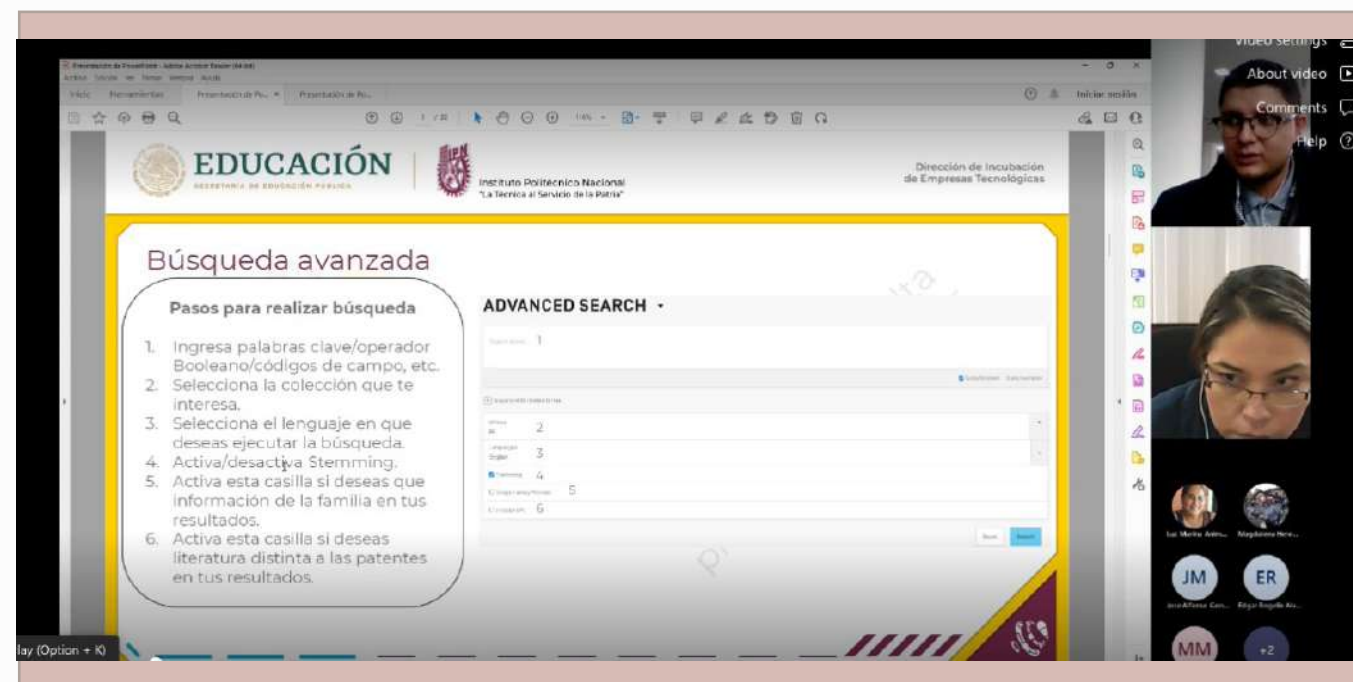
Video settings
About video
Comments
Help

Presentación de PowerPoint - Adobe Acrobat Reader (64-bit)
Inicio Herramientas Presentación de Po... Presentación de Po...
Iniciar sesión

EDUCACIÓN
SECRETARÍA DE EDUCACIÓN PÚBLICA
Instituto Politécnico Nacional
"La Técnica al Servicio de la Patria"
Dirección de Incubación de Empresas Tecnológicas

Búsqueda avanzada

Pasos para realizar búsqueda

1. Ingresa palabras clave/operador Booleano/códigos de campo, etc.
2. Selecciona la colección que te interesa.
3. Selecciona el lenguaje en que deseas ejecutar la búsqueda.
4. Activa/desactiva Stemming.
5. Activa esta casilla si deseas que información de la familia en tus resultados.
6. Activa esta casilla si deseas literatura distinta a las patentes en tus resultados.

ADVANCED SEARCH

1
2
English 3
Stemming 4
5
6

JM
ER
MM
+2

lay (Option + K)